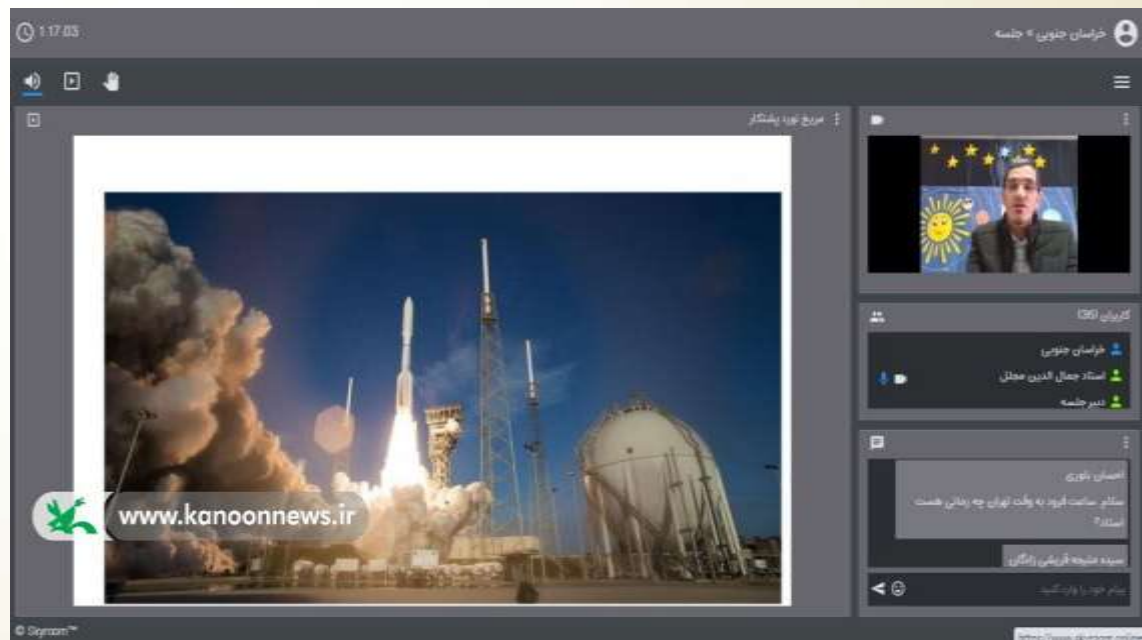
1:17:03

خراسان جنوبی » جلسه

مریخ نورد پشتکار

www.kanoonnews.ir

کاربران (36)

خراسان جنوبی

استاد جمال الدین مجتلی

دبیر جلسه

احسان بلوری

سلام. ساعت فرود به وقت تهران چه زمانی هست استاد؟

سیده ملیحه قریشی زادگان

پیام خود را وارد کنید

© Skyroom™

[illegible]